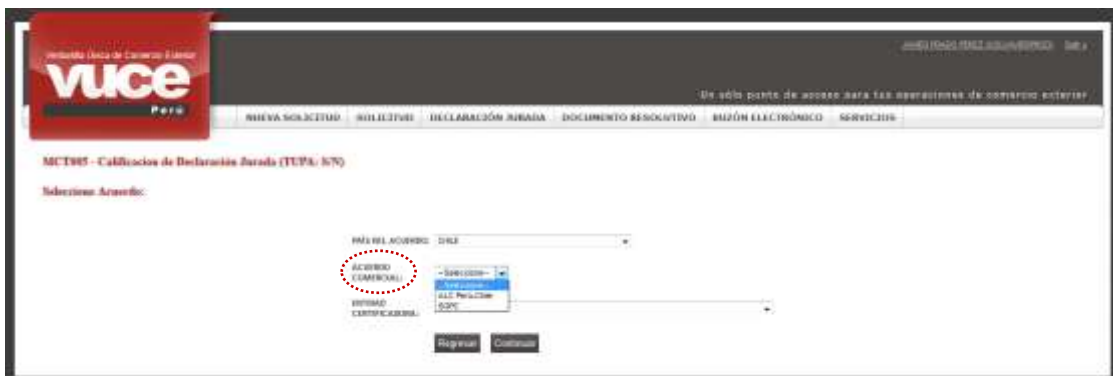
Ventanilla Única de Comercio Exterior
VUCE
Perú

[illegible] | Salir

Un sólo punto de acceso para tus operaciones de comercio exterior

NUEVA SOLICITUD | SOLICITUD | DECLARACIÓN JURADA | DOCUMENTO RESOLUTIVO | BUZÓN ELECTRÓNICO | SERVICIOS

MCT005 - Calificacion de Declaración Jurada (TUPA: S/N)

Seleccione Acuerdo:

PAÍS DEL ACUERDO: CHILE

ACUERDO COMERCIAL: --Seleccione--
--Seleccione--
ALC Perú-Chile
SGPC

ENTIDAD CERTIFICADORA:

Regresar | Continuar